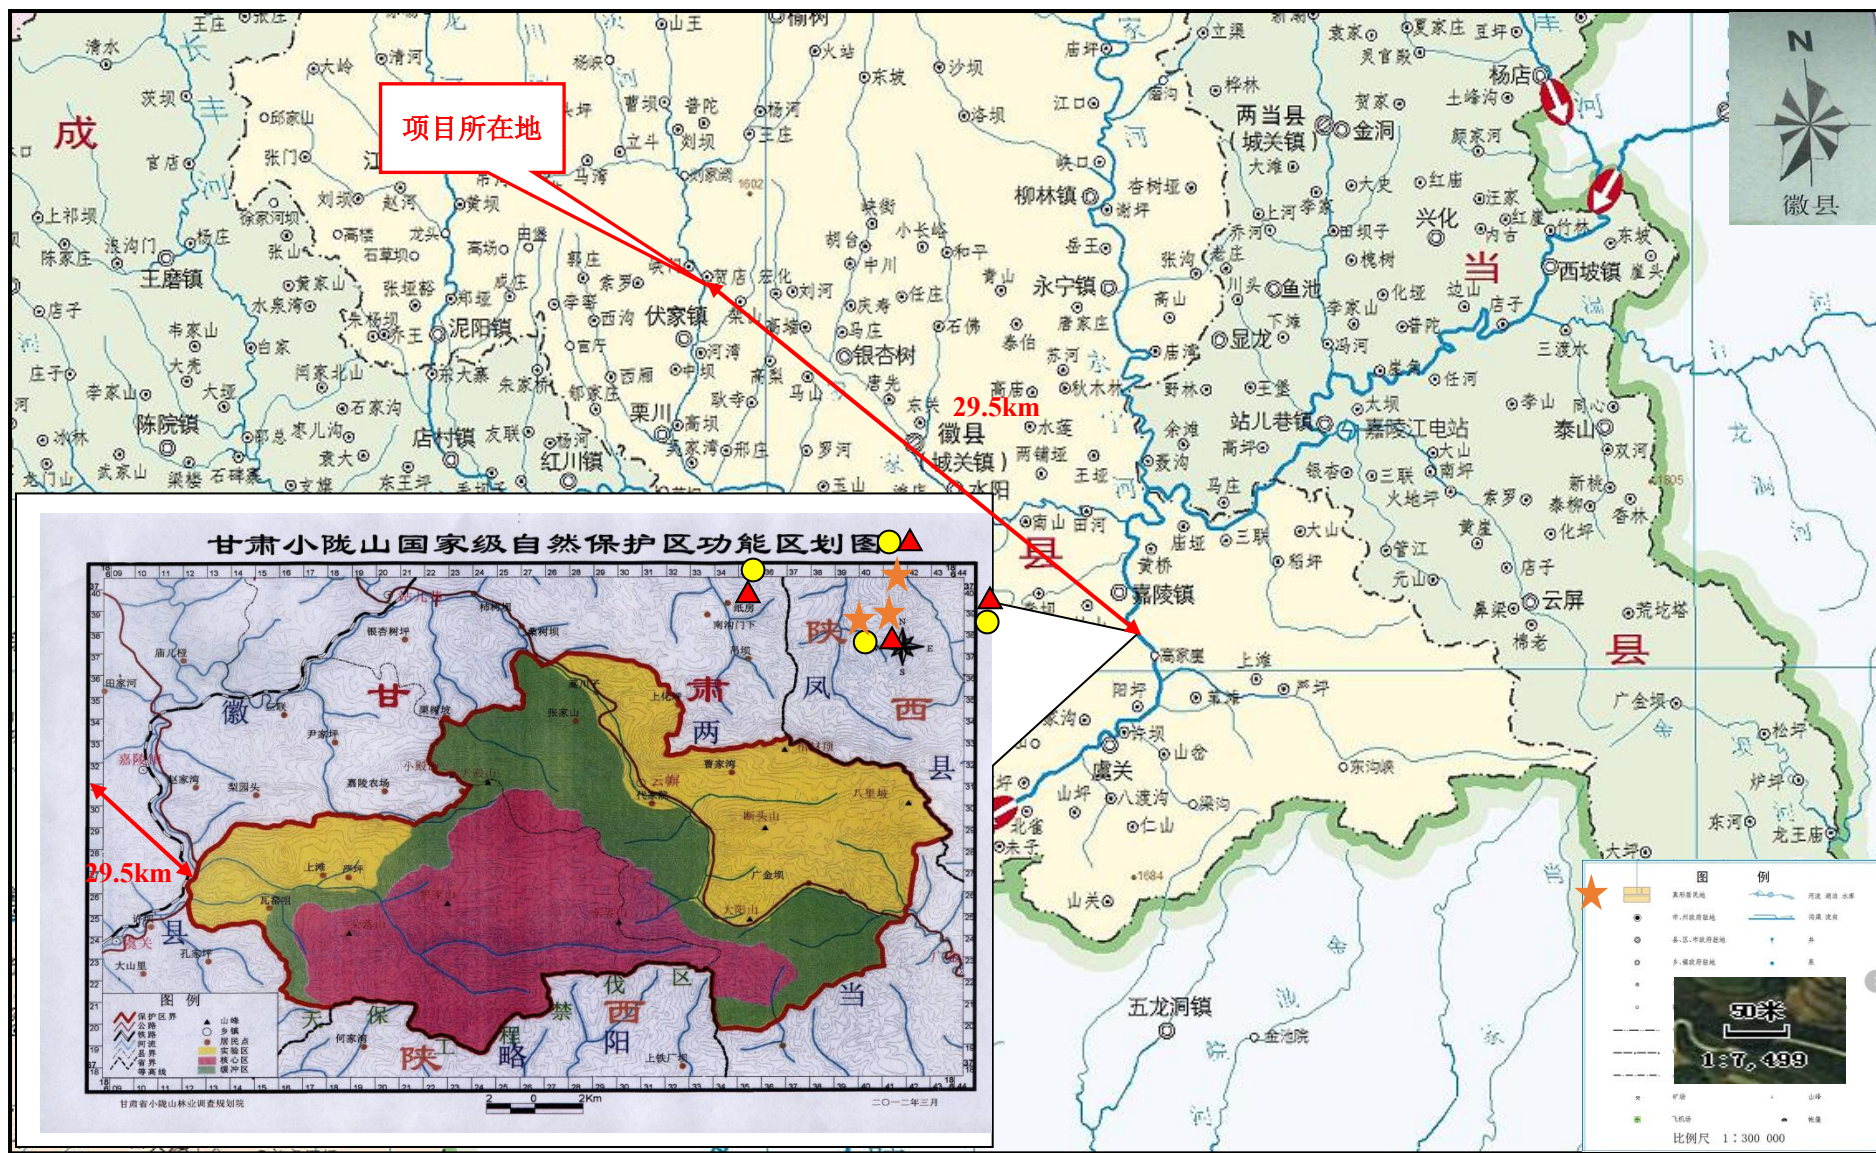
项目所在地

29.5km

徽县

成

王磨镇

泥阳镇

伏家镇

银杏树

徽县（城关镇）

永宁镇

柳林镇

两当县（城关镇）

金洞

兴化

西坡镇

杨店

站儿巷镇

嘉陵江电站

泰山

嘉陵镇

云屏

虞关

五龙洞镇

陈院镇

店村镇

红川镇

栗川

鱼池

显龙

县

当

N

徽县

甘肃小陇山国家级自然保护区功能区划图

29.5km

甘

肃

徽

两

县

凤

陕

西

县

当

西

阳

伐

区

陕

略

禁

保

天

图例

甘肃省小陇山林业调查规划院

二〇一二年三月

2 0 2Km

图 例

50米

1:7,499

比例尺 1：300 000